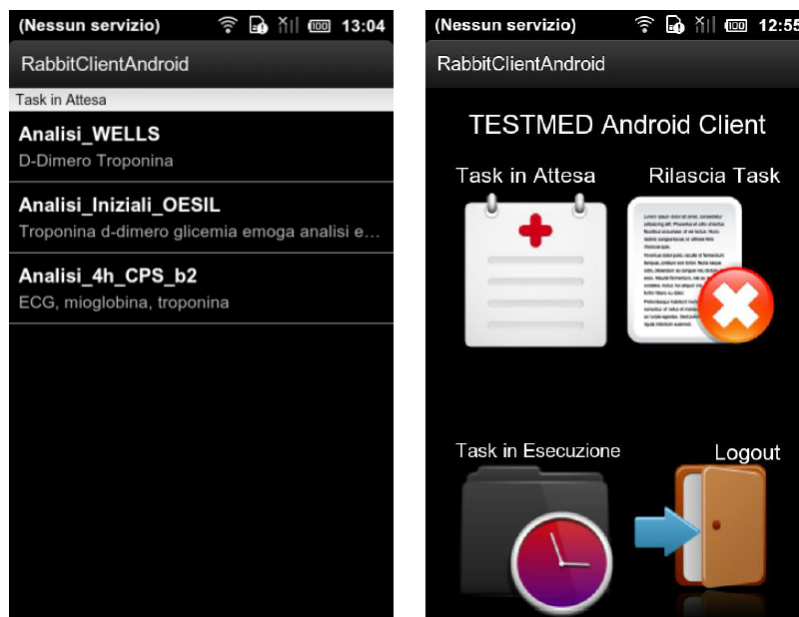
(Nessun servizio) 13:04

RabbitClientAndroid

Task in Attesa

Analisi_WELLS
D-Dimero Troponina

Analisi_Iniziali_OESIL
Troponina d-dimero glicemia emoga analisi e...

Analisi_4h_CPS_b2
ECG, mioglobina, troponina

(Nessun servizio) 12:55

RabbitClientAndroid

TESTMED Android Client

Task in Attesa

Rilascia Task

Task in Esecuzione

Logout